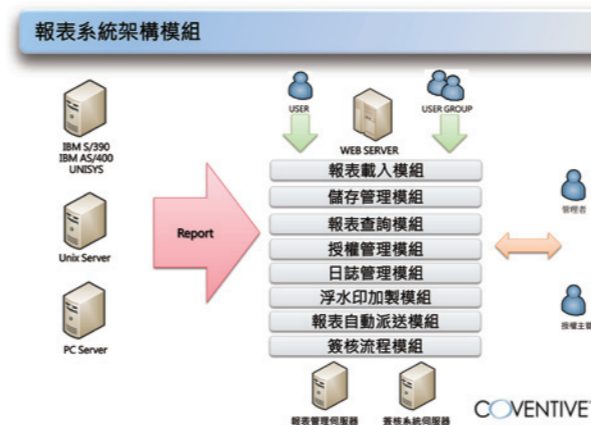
報表系統架構模組

IBM S/390
IBM AS/400
UNISYS

Unix Server

PC Server

Report

USER

WEB SERVER

USER GROUP

報表載入模組
儲存管理模組
報表查詢模組
授權管理模組
日誌管理模組
浮水印加製模組
報表自動派送模組
簽核流程模組

管理者

授權主管

報表管理伺服器

簽核系統伺服器

COVENTIVE